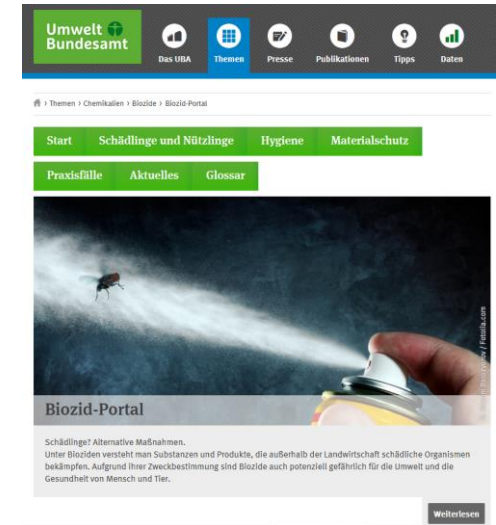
Umwelt Bundesamt

Das UBA
Themen
Presse
Publikationen
Tipps
Daten

› Themen › Chemikalien › Biozide › Biozid-Portal

Start
Schädlinge und Nützlinge
Hygiene
Materialschutz
Praxisfälle
Aktuelles
Glossar

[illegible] / Fotolia.com

Biozid-Portal

Schädlinge? Alternative Maßnahmen.
Unter Bioziden versteht man Substanzen und Produkte, die außerhalb der Landwirtschaft schädliche Organismen bekämpfen. Aufgrund ihrer Zweckbestimmung sind Biozide auch potenziell gefährlich für die Umwelt und die Gesundheit von Mensch und Tier.

Weiterlesen